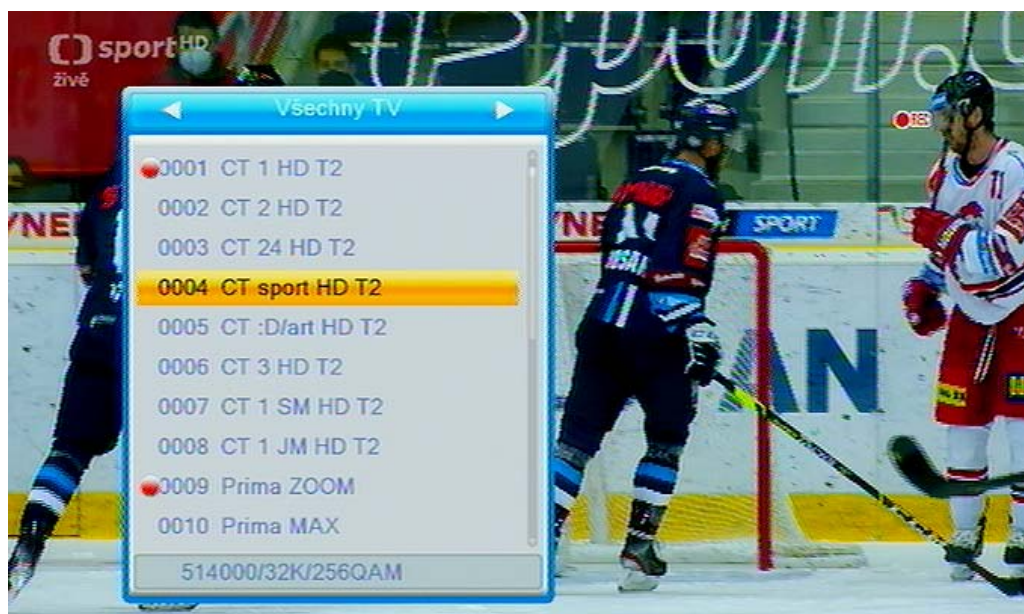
sport HD
živě

Všechny TV

0001 CT 1 HD T2
0002 CT 2 HD T2
0003 CT 24 HD T2
0004 CT sport HD T2
0005 CT :D/art HD T2
0006 CT 3 HD T2
0007 CT 1 SM HD T2
0008 CT 1 JM HD T2
0009 Prima ZOOM
0010 Prima MAX

514000/32K/256QAM

REC
SPORT